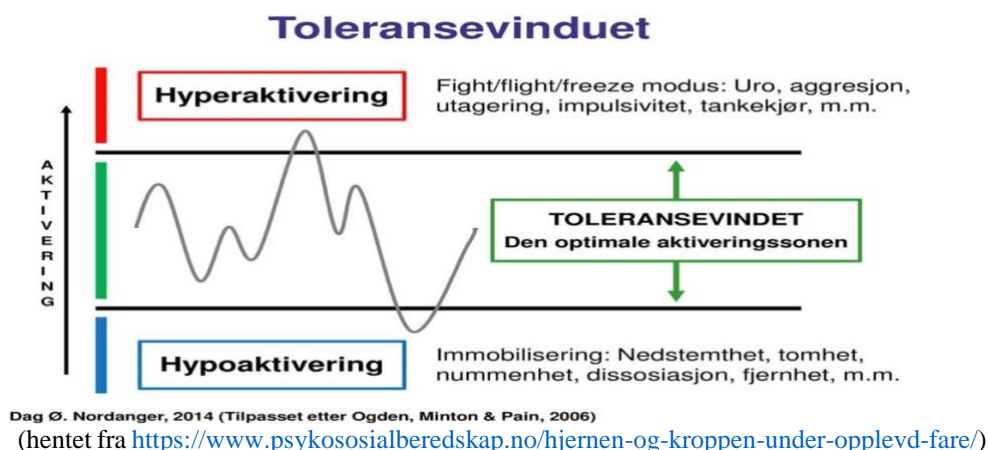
Toleransevinduet

Hyperaktivering

Fight/flight/freeze modus: Uro, aggresjon, utagering, impulsivitet, tankekjør, m.m.

AKTIVERING

TOLERANSEVINDET
Den optimale aktiveringssonen

Hypoaktivering

Immobilisering: Nedstemthet, tomhet, nummenhet, dissosiasjon, fjernhet, m.m.

Dag Ø. Nordanger, 2014 (Tilpasset etter Ogden, Minton & Pain, 2006)

(hentet fra https://www.psykososialberedskap.no/hjernen-og-kroppen-under-opplevd-fare/)